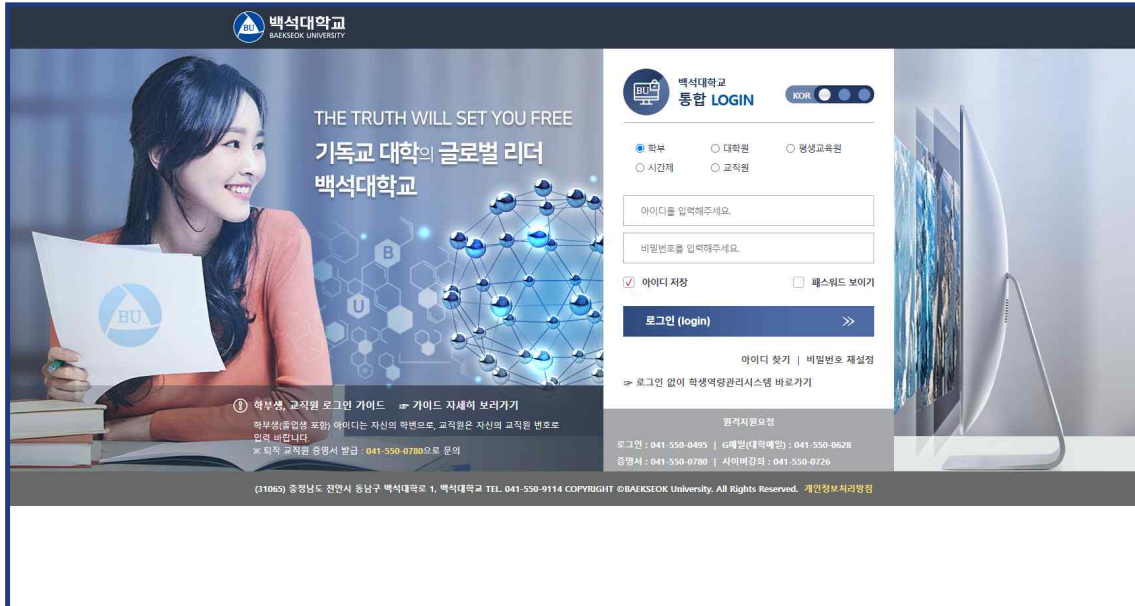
BU 백석대학교
BAEKSEOK UNIVERSITY

THE TRUTH WILL SET YOU FREE
기독교 대학의 글로벌 리더
백석대학교

B
U
BU

백석대학교
통합 LOGIN
KOR

학부 대학원 평생교육원
시간제 교직원

아이디를 입력해주세요.
비밀번호를 입력해주세요.

아이디 저장
패스워드 보이기

로그인 (login)

아이디 찾기 | 비밀번호 재설정

로그인 없이 학생역량관리시스템 바로가기

학부생, 교직원 로그인 가이드 가이드 자세히 보러가기
학부생(졸업생 포함) 아이디는 자신의 학번으로, 교직원은 자신의 교직원 번호로 입력 바랍니다.
※ 퇴직 교직원 증명서 발급 : 041-550-0780으로 문의

원격지원요청
로그인 : 041-550-0495 | G메일(대학메일) : 041-550-0628
증명서 : 041-550-0780 | 사이버강좌 : 041-550-0726

(31065) 충청남도 천안시 동남구 백석대학로 1, 백석대학교 TEL. 041-550-9114 COPYRIGHT ©BAEKSEOK University. All Rights Reserved. 개인정보처리방침